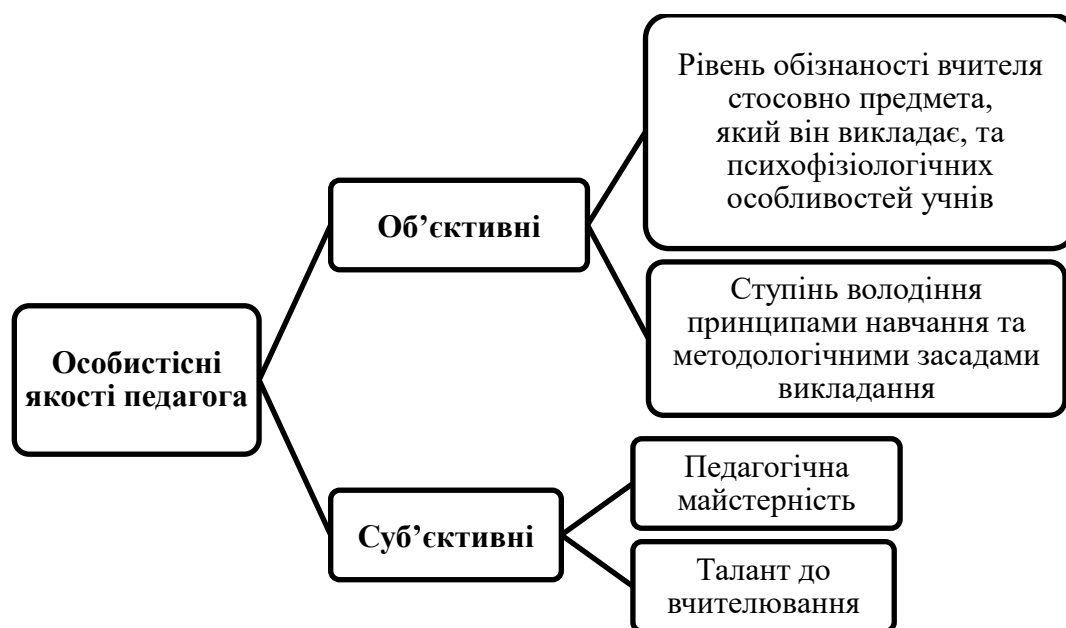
Особистісні якості педагога

Об'єктивні

Рівень обізнаності вчителя стосовно предмета, який він викладає, та психофізіологічних особливостей учнів

Ступінь володіння принципами навчання та методологічними засадами викладання

Суб'єктивні

Педагогічна майстерність

Талант до вчителювання